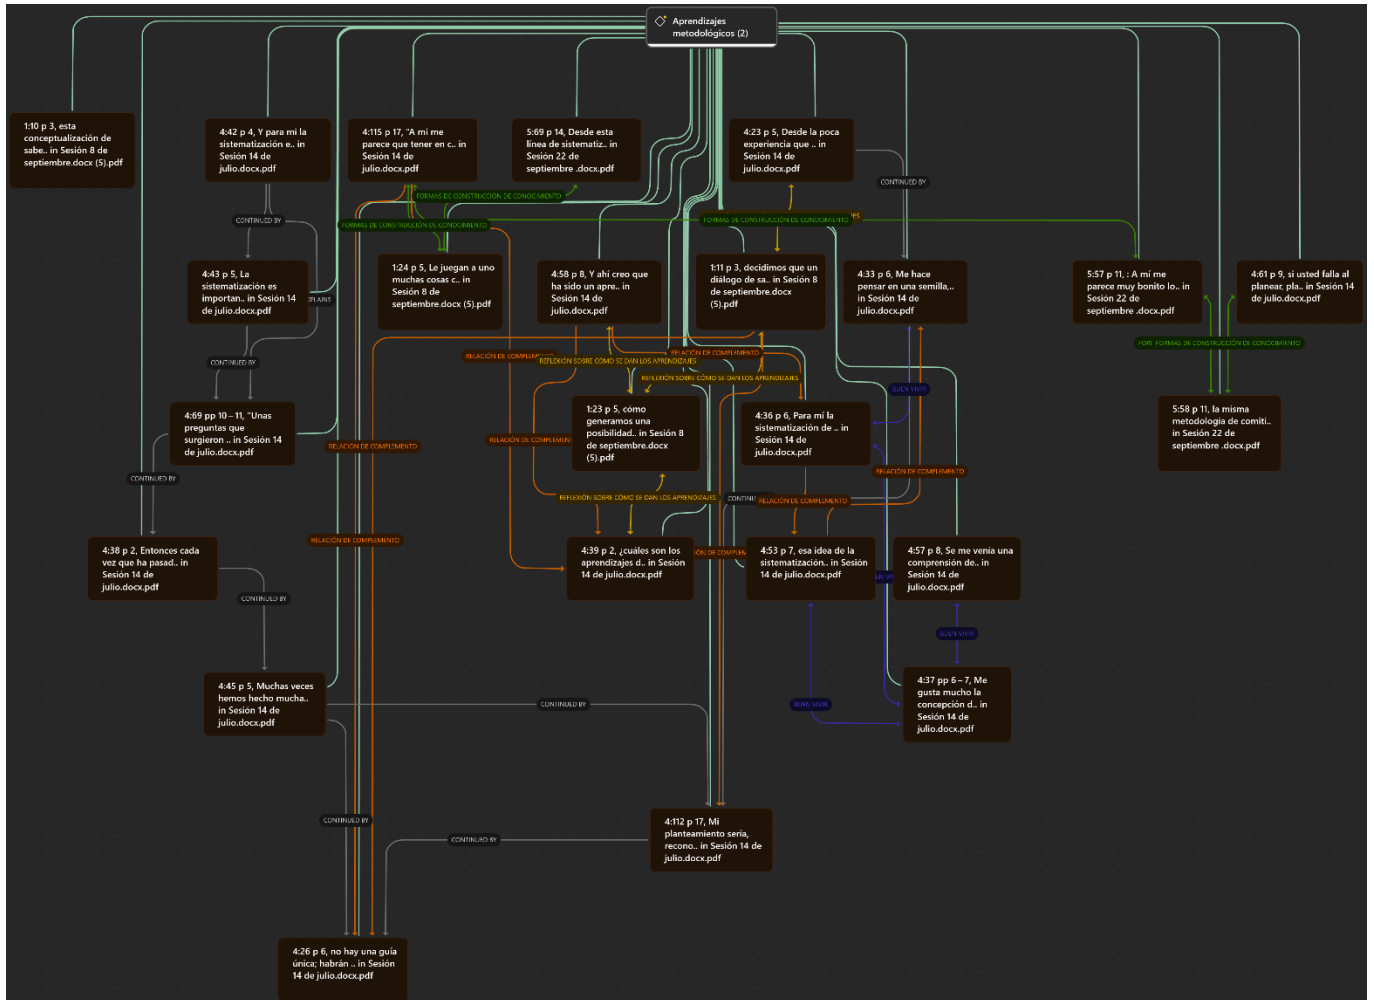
Aprendizajes metodológicos (2)

1:10 p 3, esta conceptualización de sabe.. in Sesión 8 de septiembre.docx (5).pdf

4:42 p 4, Y para mí la sistematización e.. in Sesión 14 de julio.docx.pdf

4:115 p 17, "A mí me parece que tener en c.. in Sesión 14 de julio.docx.pdf

5:69 p 14, Desde esta línea de sistematiz.. in Sesión 22 de septiembre .docx.pdf

4:23 p 5, Desde la poca experiencia que .. in Sesión 14 de julio.docx.pdf

CONTINUED BY

FORMAS DE CONSTRUCCIÓN DE CONOCIMIENTO

CONTINUED BY

FORMAS DE CONSTRUCCIÓN DE CONOCIMIENTO

FORMAS DE CONSTRUCCIÓN DE CONOCIMIENTO

4:43 p 5, La sistematización es importan.. in Sesión 14 de julio.docx.pdf

EXPLAINS

1:24 p 5, Le juegan a uno muchas cosas c.. in Sesión 8 de septiembre.docx (5).pdf

4:58 p 8, Y ahí creo que ha sido un apre.. in Sesión 14 de julio.docx.pdf

1:11 p 3, decidimos que un diálogo de sa.. in Sesión 8 de septiembre.docx (5).pdf

4:33 p 6, Me hace pensar en una semilla,.. in Sesión 14 de julio.docx.pdf

5:57 p 11, : A mí me parece muy bonito lo.. in Sesión 22 de septiembre .docx.pdf

4:61 p 9, si usted falla al planear, pla.. in Sesión 14 de julio.docx.pdf

FORMAS DE CONSTRUCCIÓN DE CONOCIMIENTO

CONTINUED BY

RELACIÓN DE COMPLEMENTO

REFLEXIÓN SOBRE CÓMO SE DAN LOS APRENDIZAJES

RELACIÓN DE COMPLEMENTO

REFLEXIÓN SOBRE CÓMO SE DAN LOS APRENDIZAJES

SUBIR VIVIR

4:69 pp 10 – 11, "Unas preguntas que surgieron .. in Sesión 14 de julio.docx.pdf

RELACIÓN DE COMPLEMENTO

RELACIÓN DE COMPLEMENTO

1:23 p 5, cómo generamos una posibilidad.. in Sesión 8 de septiembre.docx (5).pdf

4:36 p 6, Para mí la sistematización de .. in Sesión 14 de julio.docx.pdf

5:58 p 11, la misma metodología de comité.. in Sesión 22 de septiembre .docx.pdf

RELACIÓN DE COMPLEMENTO

CONTINUED BY

REFLEXIÓN SOBRE CÓMO SE DAN LOS APRENDIZAJES

CONTINUED

RELACIÓN DE COMPLEMENTO

RELACIÓN DE COMPLEMENTO

4:38 p 2, Entonces cada vez que ha pasad.. in Sesión 14 de julio.docx.pdf

CONTINUED BY

4:39 p 2, ¿cuáles son los aprendizajes d.. in Sesión 14 de julio.docx.pdf

RELACIÓN DE COMPLEMENTO

4:53 p 7, esa idea de la sistematización.. in Sesión 14 de julio.docx.pdf

4:57 p 8, Se me venía una comprensión de.. in Sesión 14 de julio.docx.pdf

SUBIR VIVIR

4:45 p 5, Muchas veces hemos hecho mucha.. in Sesión 14 de julio.docx.pdf

CONTINUED BY

BUEN VIVIR

4:37 pp 6 – 7, Me gusta mucho la concepción d.. in Sesión 14 de julio.docx.pdf

CONTINUED BY

4:112 p 17, Mi planteamiento sería, recono.. in Sesión 14 de julio.docx.pdf

CONTINUED BY

4:26 p 6, no hay una guía única; habrán .. in Sesión 14 de julio.docx.pdf